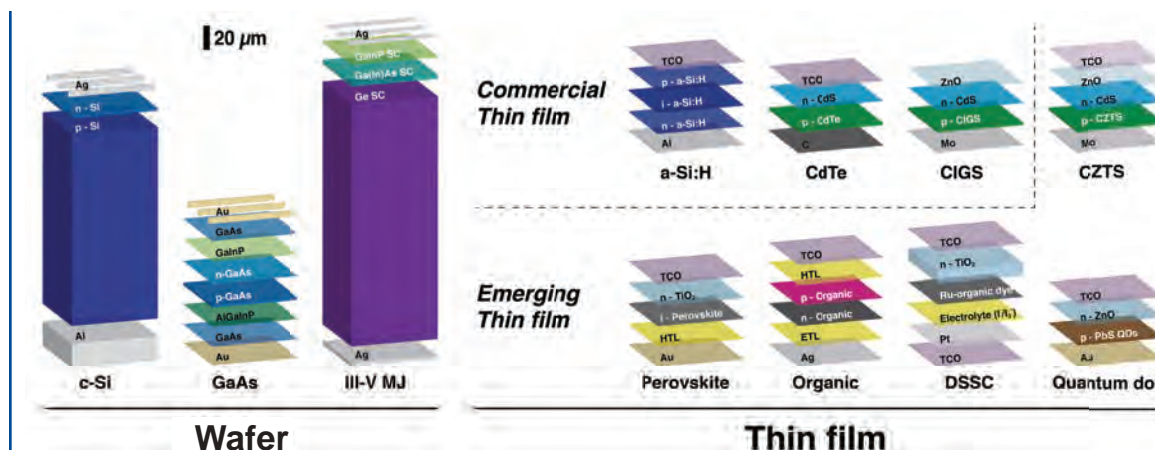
20 μm

Ag
n - Si
p - Si
Al
c-Si

Au
GaAs
GaInP
n-GaAs
p-GaAs
AlGaInP
GaAs
Au
GaAs

Ag
GaInP SC
Ga(In)As SC
Ge SC
Ag
III-V MJ

Commercial Thin film

TCO
p - a-Si:H
i - a-Si:H
n - a-Si:H
Al
a-Si:H

TCO
n - CdS
p - CdTe
C
CdTe

ZnO
n - CdS
p - CIGS
Mo
CIGS

TCO
ZnO
n - CdS
p - CZTS
Mo
CZTS

Emerging Thin film

TCO
n - TiO₂
i - Perovskite
HTL
Au
Perovskite

TCO
HTL
p - Organic
n - Organic
ETL
Ag
Organic

TCO
n - TiO₂
Ru-organic dye
Electrolyte ($I^-/I_3^-$)
Pt
TCO
DSSC

TCO
n - ZnO
p - PbS QDs
Au
Quantum do

Wafer

Thin film